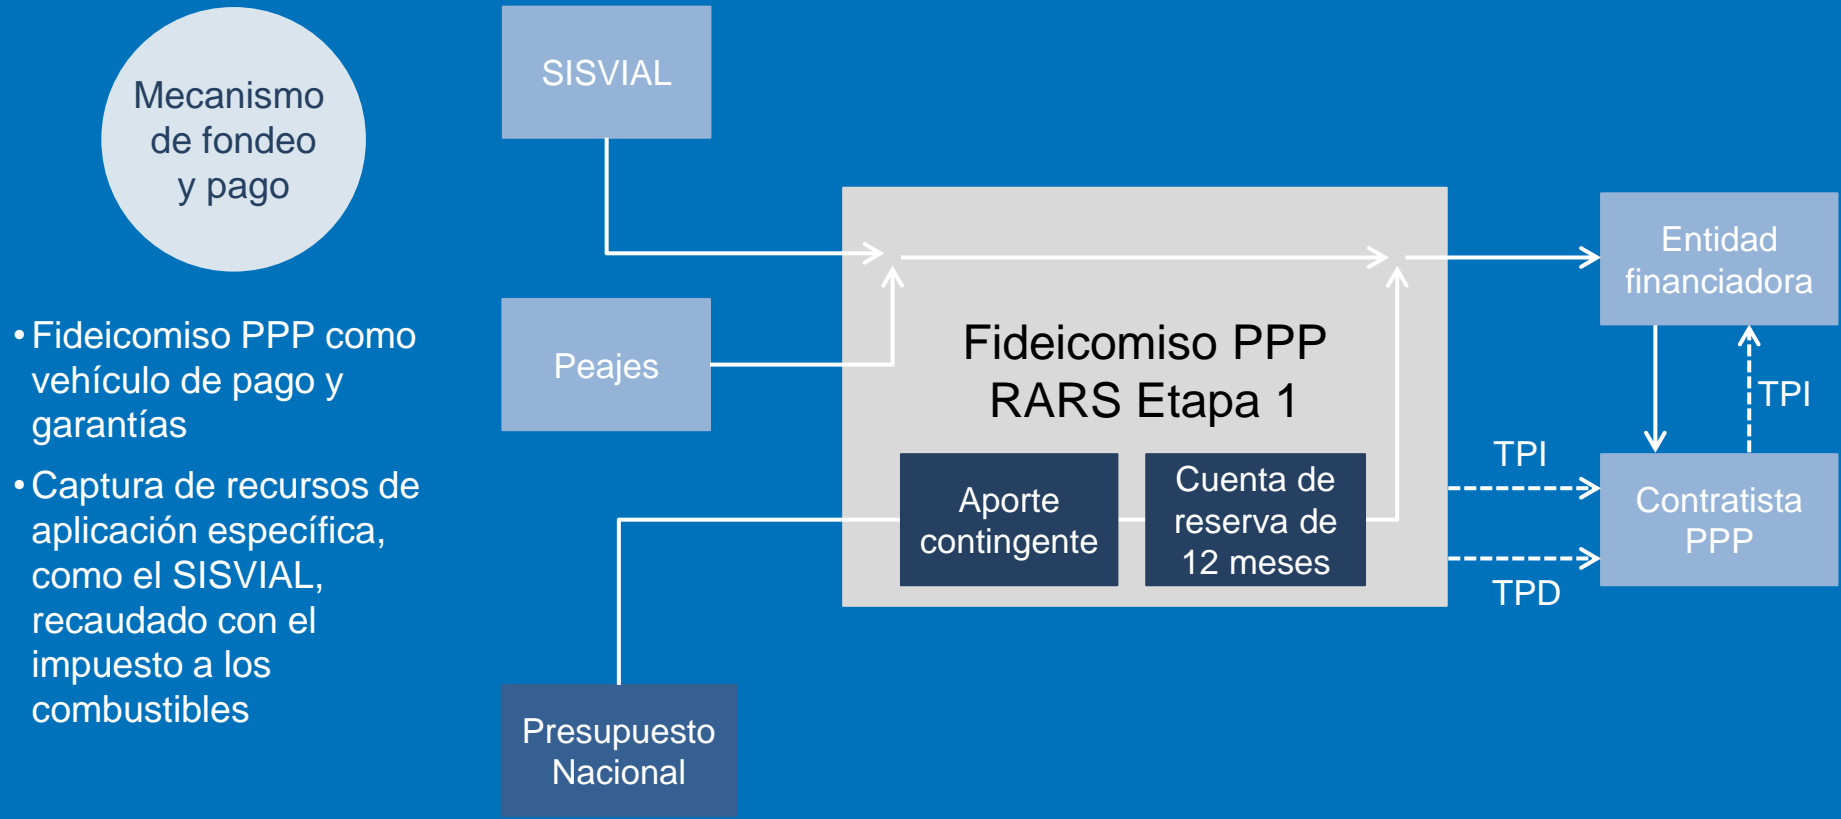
Mecanismo de fondeo y pago

• Fideicomiso PPP como vehículo de pago y garantías

• Captura de recursos de aplicación específica, como el SISVIAL, recaudado con el impuesto a los combustibles

SISVIAL

Peajes

Presupuesto Nacional

Fideicomiso PPP
RARS Etapa 1

Aporte contingente

Cuenta de reserva de 12 meses

Entidad financiadora

TPI

TPI

Contratista PPP

TPD